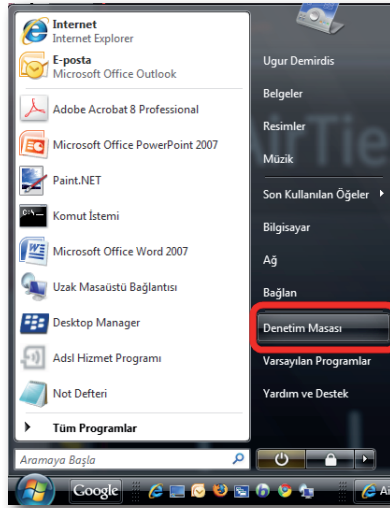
Internet
Internet Explorer
E-posta
Microsoft Office Outlook
Adobe Acrobat 8 Professional
Microsoft Office PowerPoint 2007
Paint.NET
Komut İstemi
Microsoft Office Word 2007
Uzak Masaüstü Bağlantısı
Desktop Manager
Adsl Hizmet Programı
Not Defteri
Tüm Programlar
Aramaya Başla

Ugur Demirdis
Belgeler
Resimler
Müzik
Son Kullanılan Öğeler
Bilgisayar
Ağ
Bağlan
Denetim Masası
Varsayılan Programlar
Yardım ve Destek

Google